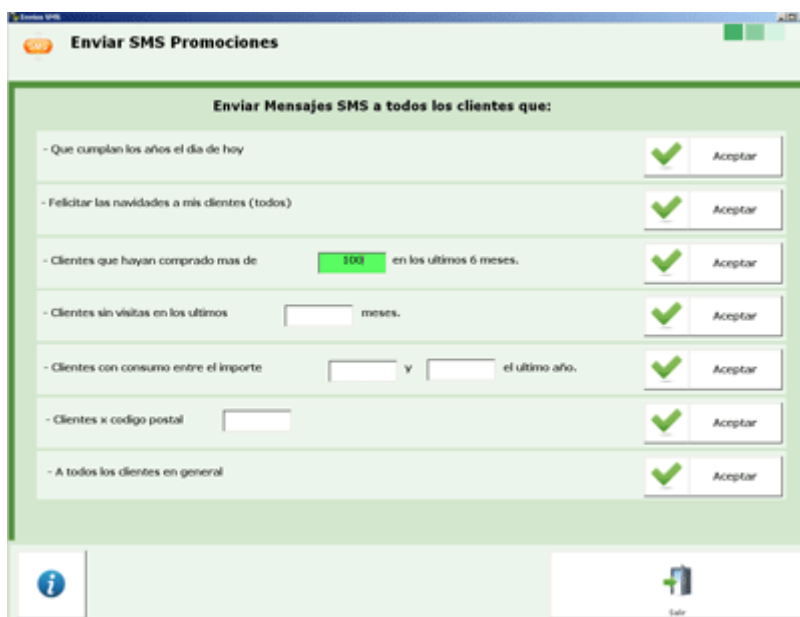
Enviar SMS

SMS Enviar SMS Promociones

Enviar Mensajes SMS a todos los clientes que:

- Que cumplan los años el dia de hoy | Aceptar

- Felicitar las navidades a mis clientes (todos) | Aceptar

- Clientes que hayan comprado mas de 100 en los ultimos 6 meses. | Aceptar

- Clientes sin visitas en los ultimos meses. | Aceptar

- Clientes con consumo entre el importe y el ultimo año. | Aceptar

- Clientes x codigo postal | Aceptar

- A todos los clientes en general | Aceptar

Salir